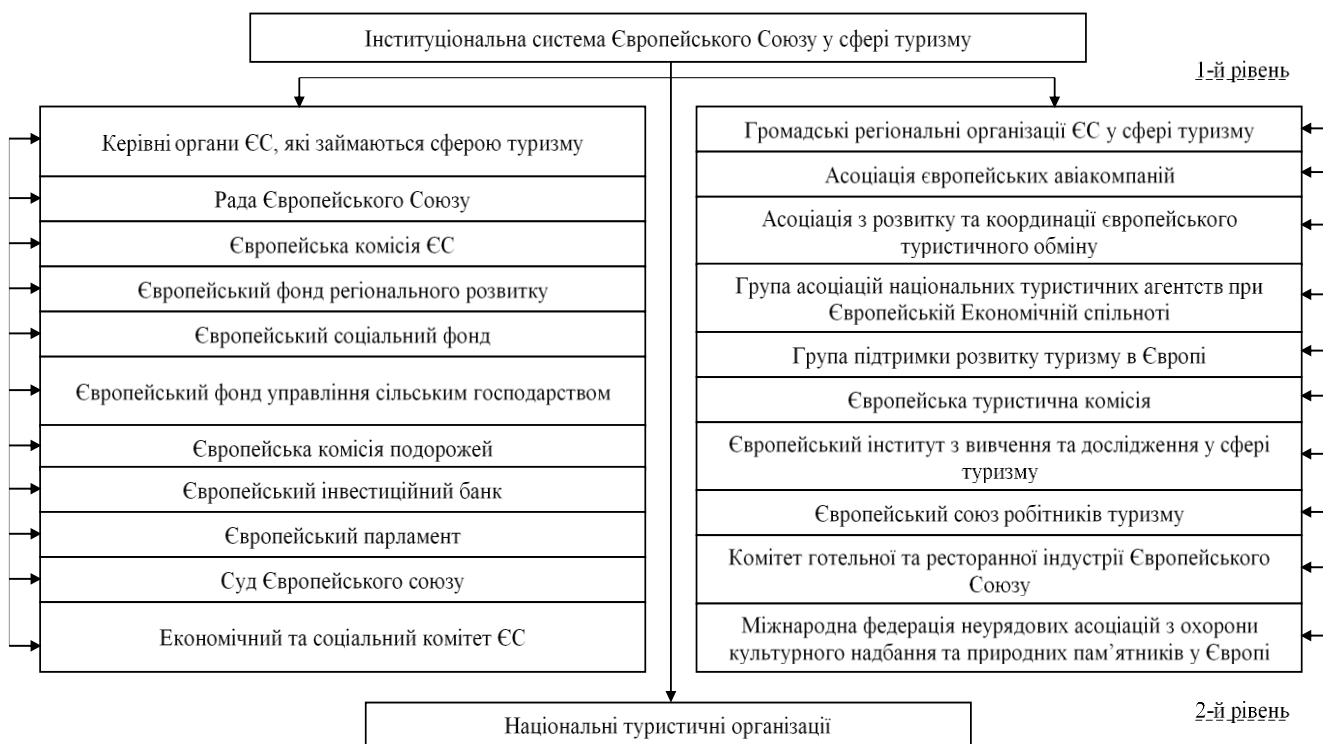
Інституціональна система Європейського Союзу у сфері туризму

1-й рівень

Керівні органи ЄС, які займаються сферою туризму

Рада Європейського Союзу

Європейська комісія ЄС

Європейський фонд регіонального розвитку

Європейський соціальний фонд

Європейський фонд управління сільським господарством

Європейська комісія подорожей

Європейський інвестиційний банк

Європейський парламент

Суд Європейського союзу

Економічний та соціальний комітет ЄС

Громадські регіональні організації ЄС у сфері туризму

Асоціація європейських авіакомпаній

Асоціація з розвитку та координації європейського туристичного обміну

Група асоціацій національних туристичних агентств при Європейській Економічній спільноті

Група підтримки розвитку туризму в Європі

Європейська туристична комісія

Європейський інститут з вивчення та дослідження у сфері туризму

Європейський союз робітників туризму

Комітет готельної та ресторанної індустрії Європейського Союзу

Міжнародна федерація неурядових асоціацій з охорони культурного надбання та природних пам'ятників у Європі

2-й рівень

Національні туристичні організації